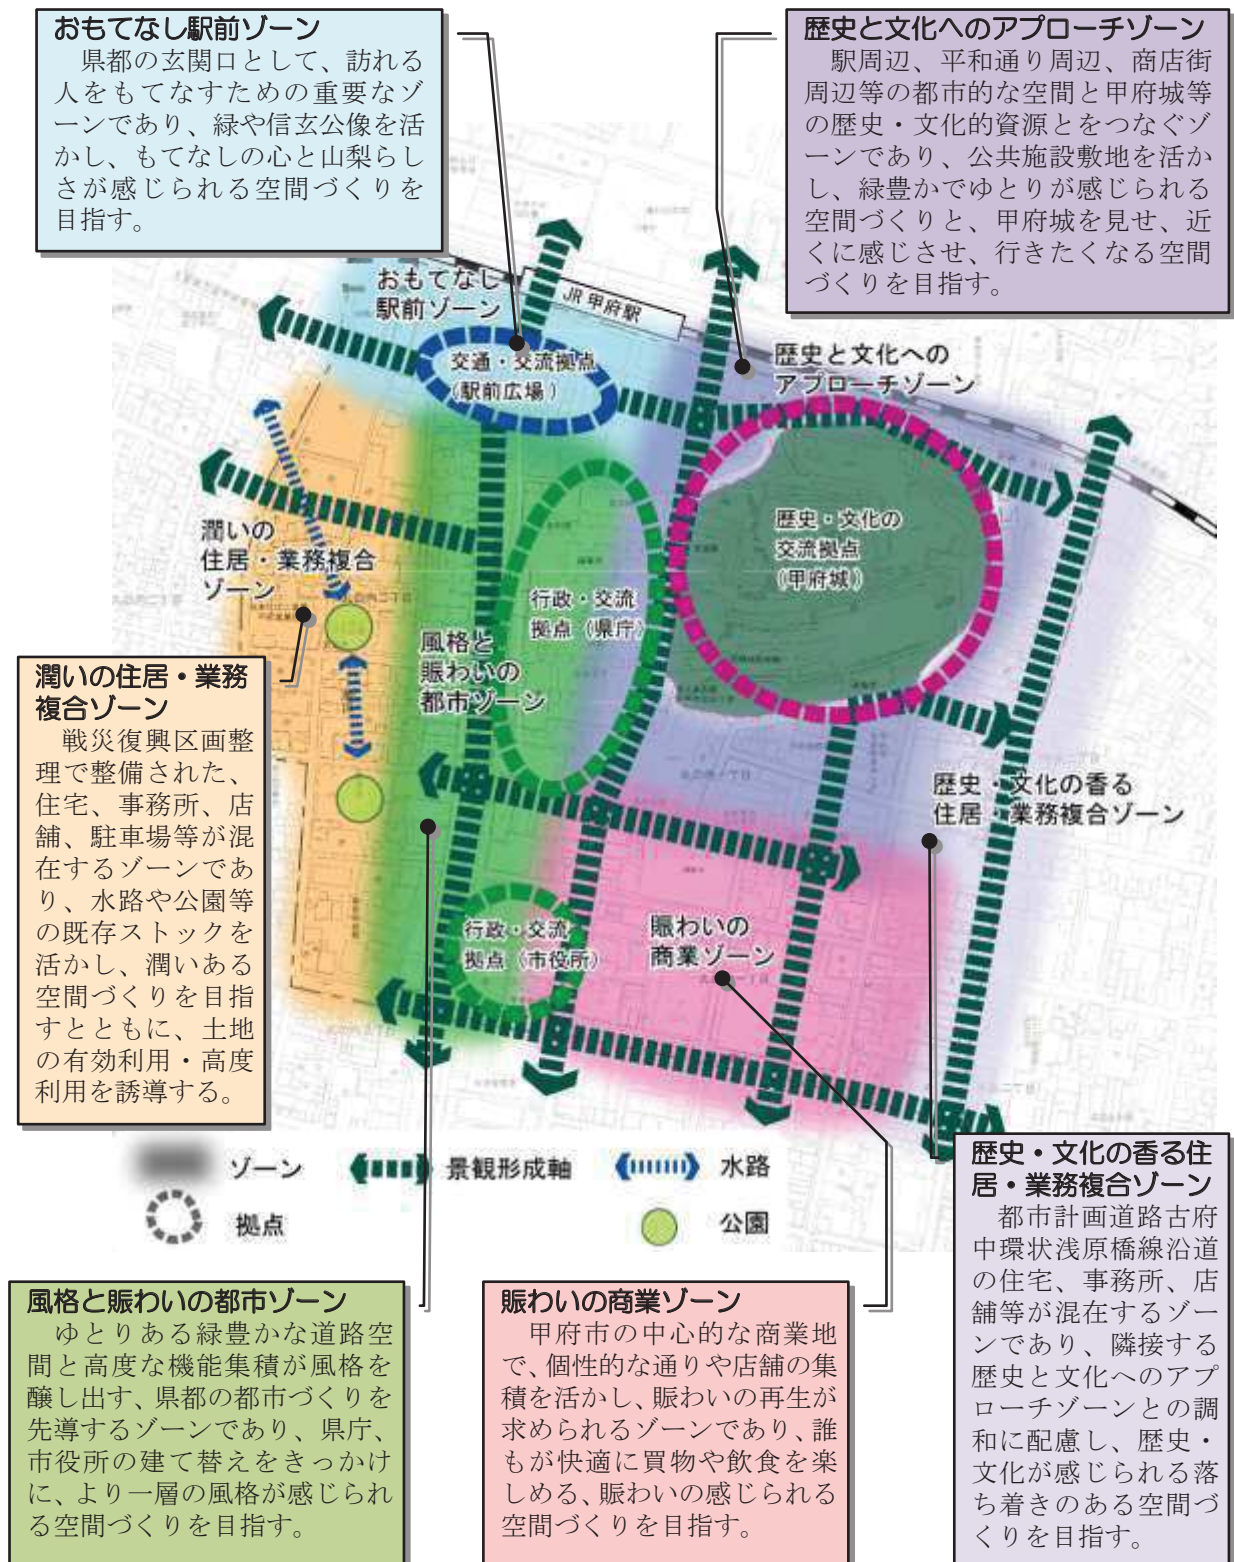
おもてなし駅前ゾーン
県都の玄関口として、訪れる人をもてなすための重要なゾーンであり、緑や信玄公像を活かし、もてなしの心と山梨らしさが感じられる空間づくりを目指す。

歴史と文化へのアプローチゾーン
駅周辺、平和通り周辺、商店街周辺等の都市的な空間と甲府城等の歴史・文化的資源とをつなぐゾーンであり、公共施設敷地を活かし、緑豊かでゆとりが感じられる空間づくりと、甲府城を見せ、近くに感じさせ、行きたくなる空間づくりを目指す。

おもてなし駅前ゾーン

JR甲府駅

交通・交流拠点（駅前広場）

歴史と文化へのアプローチゾーン

潤いの住居・業務複合ゾーン

歴史・文化の交流拠点（甲府城）

行政・交流拠点（県庁）

風格と賑わいの都市ゾーン

潤いの住居・業務複合ゾーン
戦災復興区画整理で整備された、住宅、事務所、店舗、駐車場等が混在するゾーンであり、水路や公園等の既存ストックを活かし、潤いある空間づくりを目指すとともに、土地の有効利用・高度利用を誘導する。

歴史・文化の香る住居・業務複合ゾーン

行政・交流拠点（市役所）

賑わいの商業ゾーン

ゾーン　景観形成軸　水路
拠点　公園

歴史・文化の香る住居・業務複合ゾーン
都市計画道路古府中環状浅原橋線沿道の住宅、事務所、店舗等が混在するゾーンであり、隣接する歴史と文化へのアプローチゾーンとの調和に配慮し、歴史・文化が感じられる落ち着きのある空間づくりを目指す。

風格と賑わいの都市ゾーン
ゆとりある緑豊かな道路空間と高度な機能集積が風格を醸し出す、県都の都市づくりを先導するゾーンであり、県庁、市役所の建て替えをきっかけに、より一層の風格が感じられる空間づくりを目指す。

賑わいの商業ゾーン
甲府市の中心的な商業地で、個性的な通りや店舗の集積を活かし、賑わいの再生が求められるゾーンであり、誰もが快適に買物や飲食を楽しめる、賑わいの感じられる空間づくりを目指す。